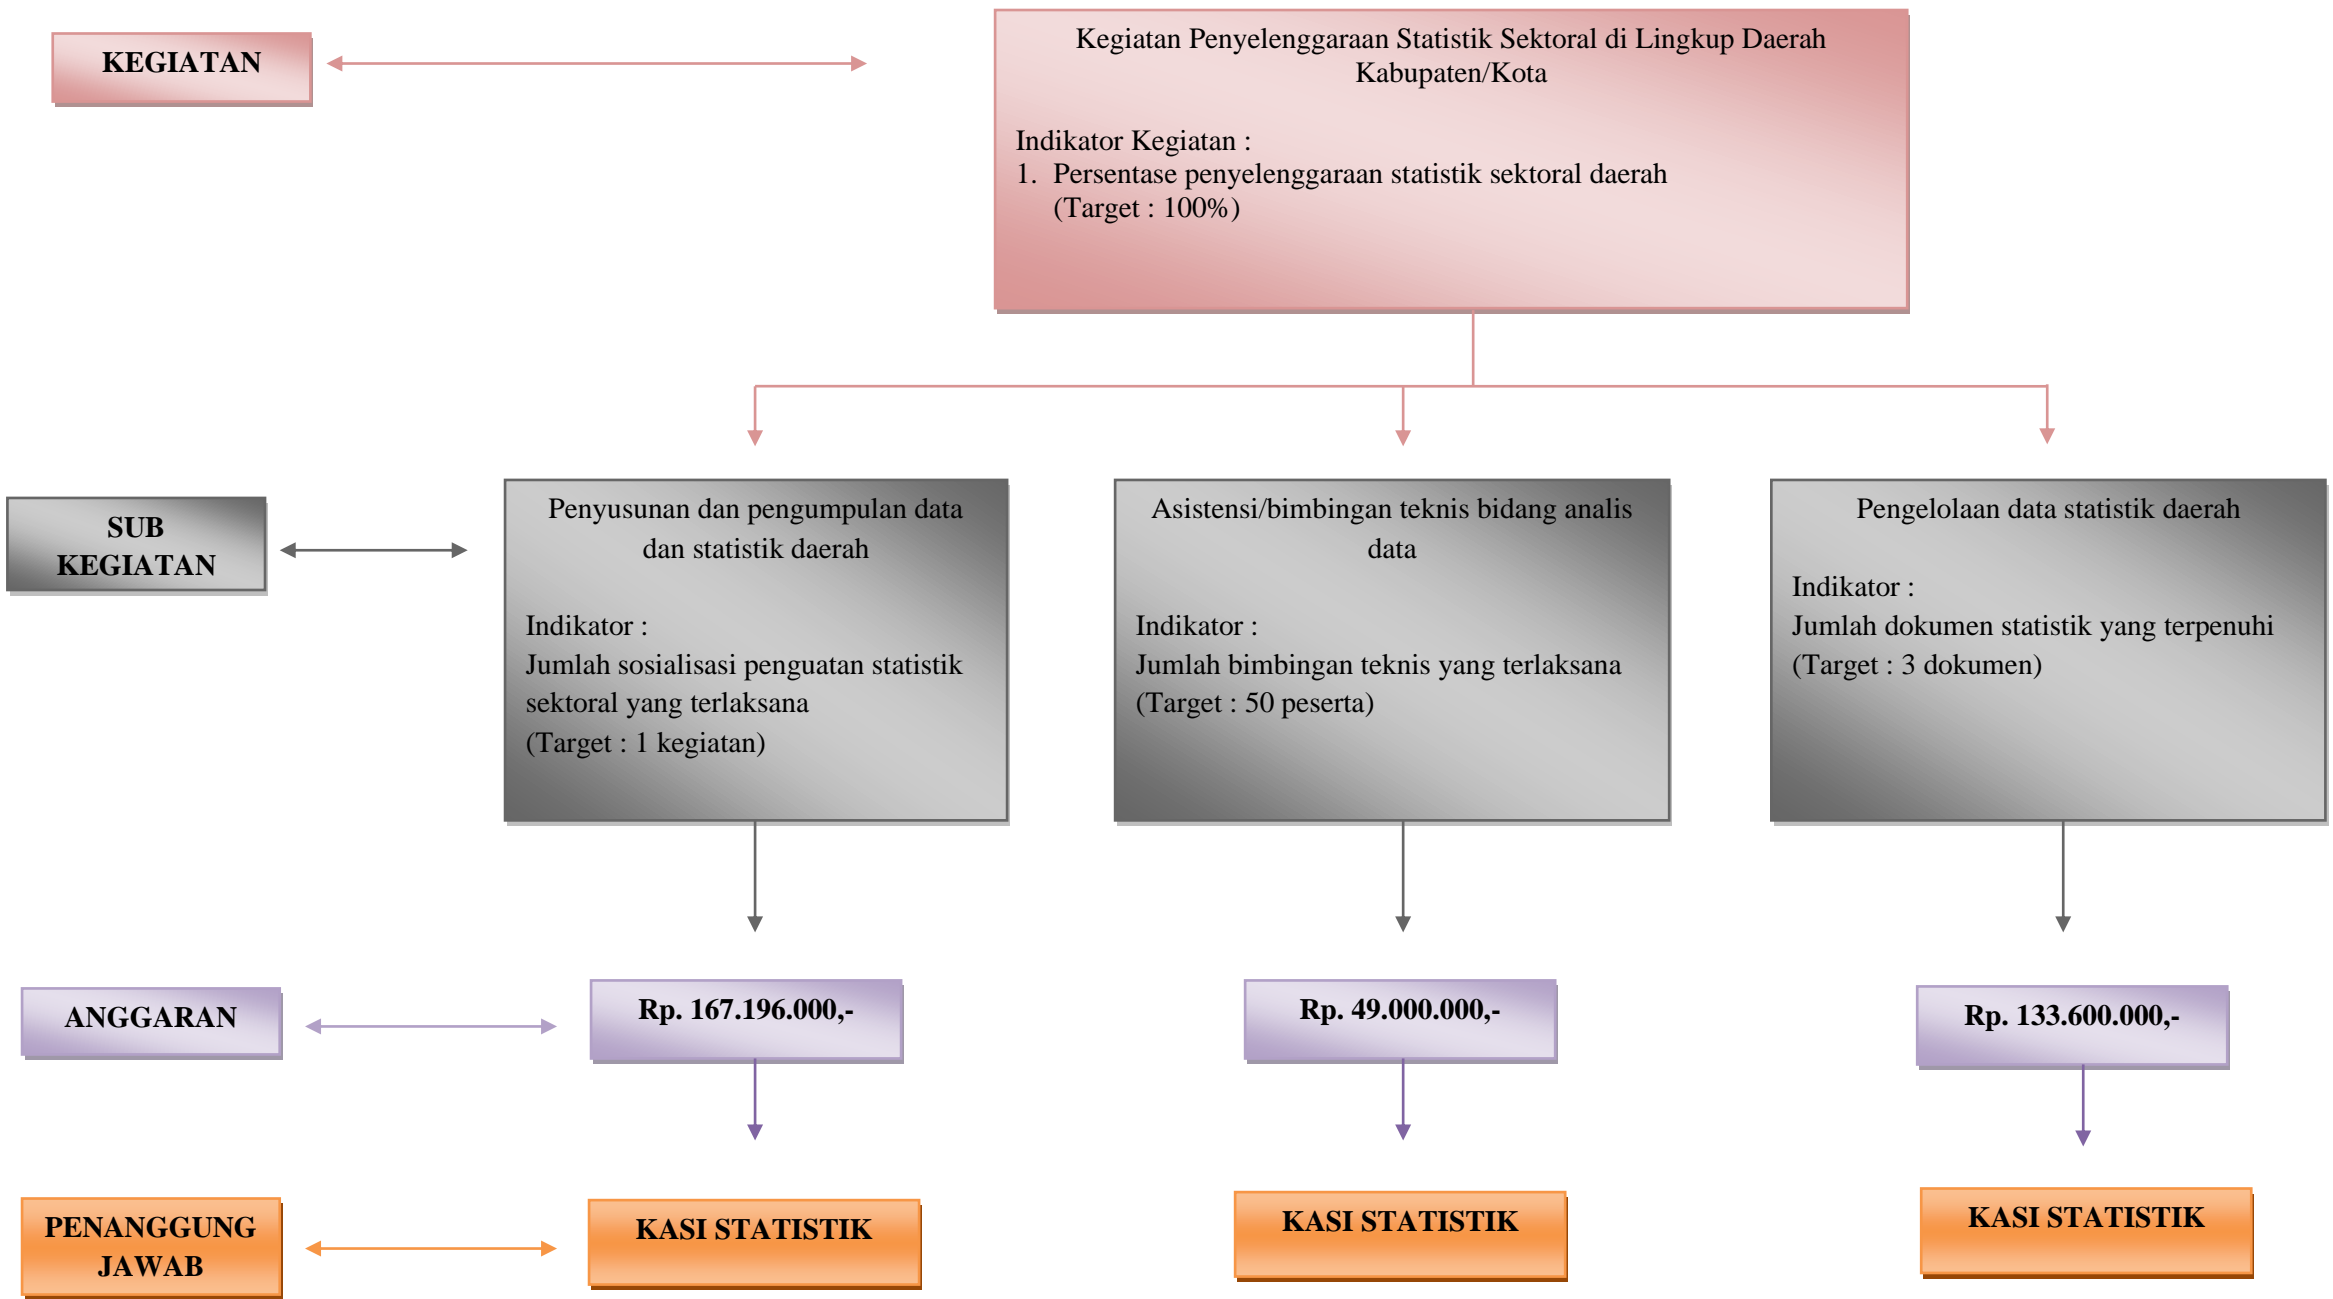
KEGIATAN

Kegiatan Penyelenggaraan Statistik Sektoral di Lingkup Daerah Kabupaten/Kota

Indikator Kegiatan :
1. Persentase penyelenggaraan statistik sektoral daerah (Target : 100%)

SUB KEGIATAN

Penyusunan dan pengumpulan data dan statistik daerah

Indikator :
Jumlah sosialisasi penguatan statistik sektoral yang terlaksana
(Target : 1 kegiatan)

Asistensi/bimbingan teknis bidang analis data

Indikator :
Jumlah bimbingan teknis yang terlaksana
(Target : 50 peserta)

Pengelolaan data statistik daerah

Indikator :
Jumlah dokumen statistik yang terpenuhi
(Target : 3 dokumen)

ANGGARAN

Rp. 167.196.000,-

Rp. 49.000.000,-

Rp. 133.600.000,-

PENANGGUNG JAWAB

KASI STATISTIK

KASI STATISTIK

KASI STATISTIK